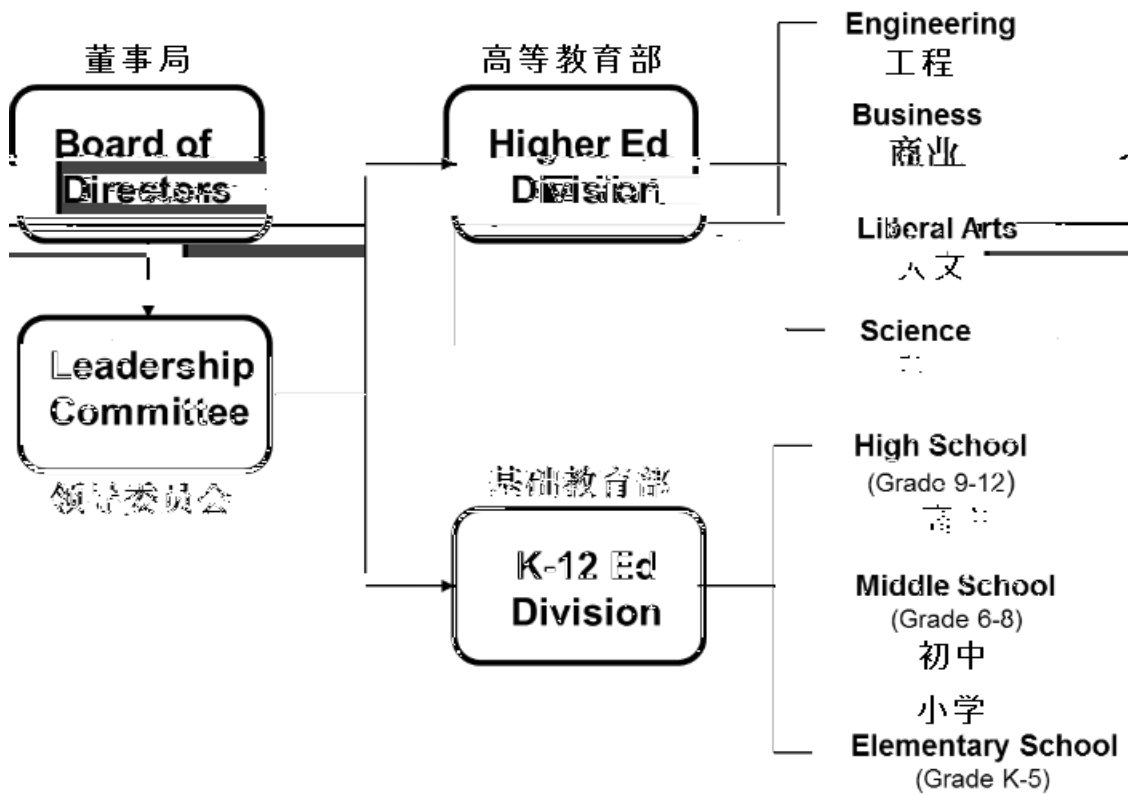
董事局

Board of Directors

高等教育部

Higher Ed Division

Engineering
工程

Business
商业

Liberal Arts
人文

Science
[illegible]

Leadership Committee

领导委员会

基础教育部

K-12 Ed Division

High School
(Grade 9-12)
高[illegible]

Middle School
(Grade 6-8)
初中

小学
Elementary School
(Grade K-5)